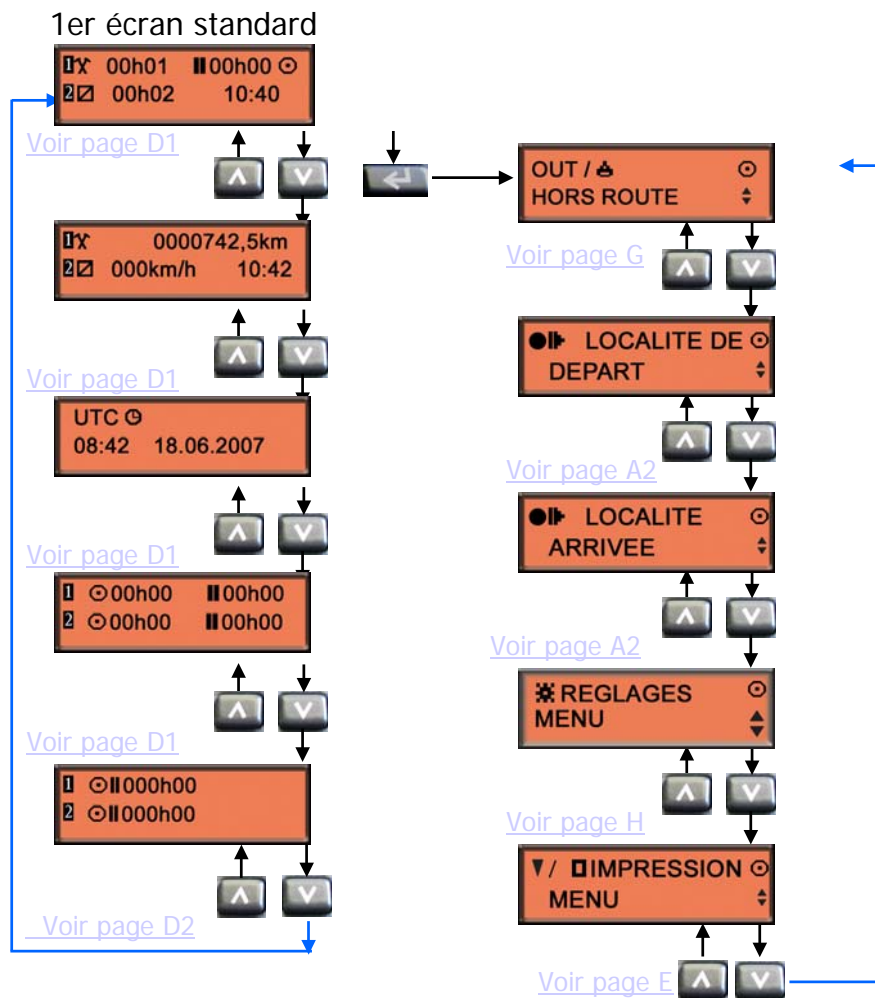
1er écran standard

1 00h01 II 00h00 ⊙
2 00h02 10:40

Voir page D1

1 0000742,5km
2 000km/h 10:42

Voir page D1

UTC ⊕
08:42 18.06.2007

Voir page D1

1 ⊙00h00 II00h00
2 ⊙00h00 II00h00

Voir page D1

1 ⊙II000h00
2 ⊙II000h00

Voir page D2

OUT / ⊙
HORS ROUTE

Voir page G

LOCALITE DE ⊙
DEPART

Voir page A2

LOCALITE ⊙
ARRIVEE

Voir page A2

REGLAGES ⊙
MENU

Voir page H

▼/ IMPRESSION ⊙
MENU

Voir page E